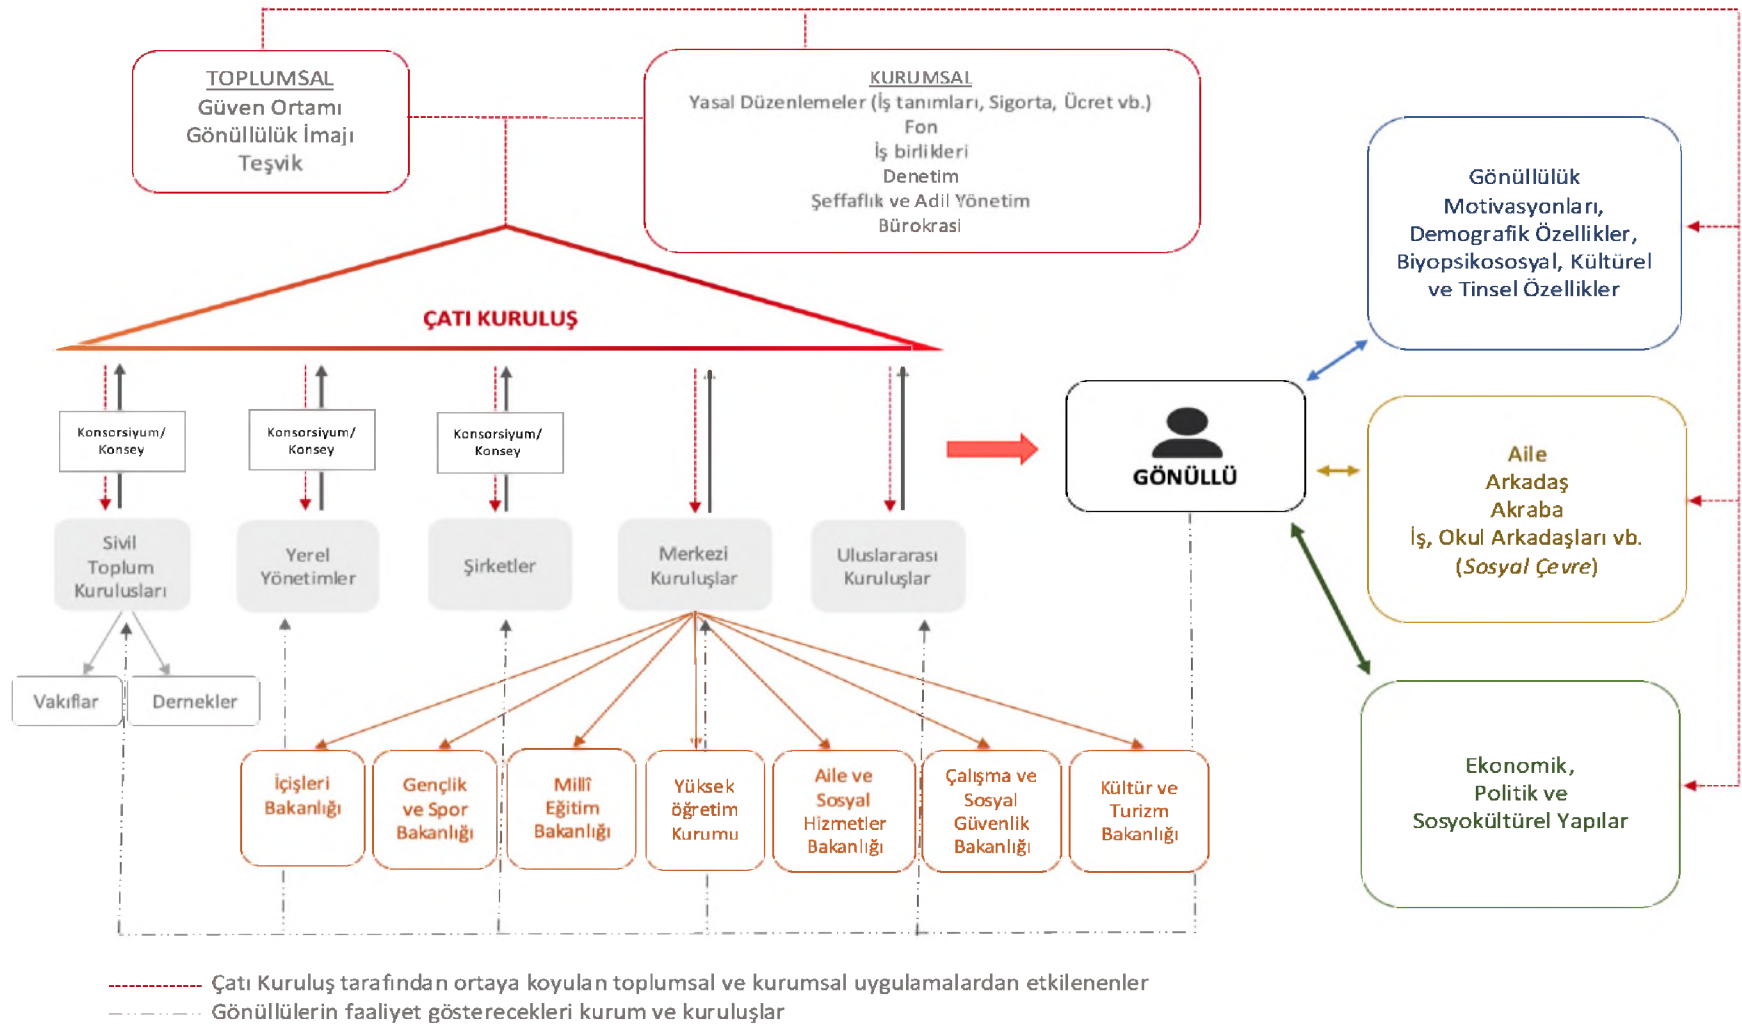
TOPLUMSAL
Güven Ortamı
Gönüllülük İmajı
Teşvik

KURUMSAL
Yasal Düzenlemeler (İş tanımları, Sigorta, Ücret vb.)
Fon
İş birlikleri
Denetim
Şeffaflık ve Adil Yönetim
Bürokrasi

ÇATI KURULUŞ

Konsorsiyum/ Konsey

Konsorsiyum/ Konsey

Konsorsiyum/ Konsey

Sivil Toplum Kuruluşları

Yerel Yönetimler

Şirketler

Merkezi Kuruluşlar

Uluslararası Kuruluşlar

Vakıflar

Dernekler

GÖNÜLLÜ

Gönüllülük Motivasyonları, Demografik Özellikler, Biyopsikososyal, Kültürel ve Tinsel Özellikler

Aile
Arkadaş
Akraba
İş, Okul Arkadaşları vb.
(Sosyal Çevre)

Ekonomik, Politik ve Sosyokültürel Yapılar

İçişleri Bakanlığı

Gençlik ve Spor Bakanlığı

Millî Eğitim Bakanlığı

Yüksek öğretim Kurumu

Aile ve Sosyal Hizmetler Bakanlığı

Çalışma ve Sosyal Güvenlik Bakanlığı

Kültür ve Turizm Bakanlığı

Çatı Kuruluş tarafından ortaya koyulan toplumsal ve kurumsal uygulamalardan etkilenenler
Gönüllülerin faaliyet gösterecekleri kurum ve kuruluşlar